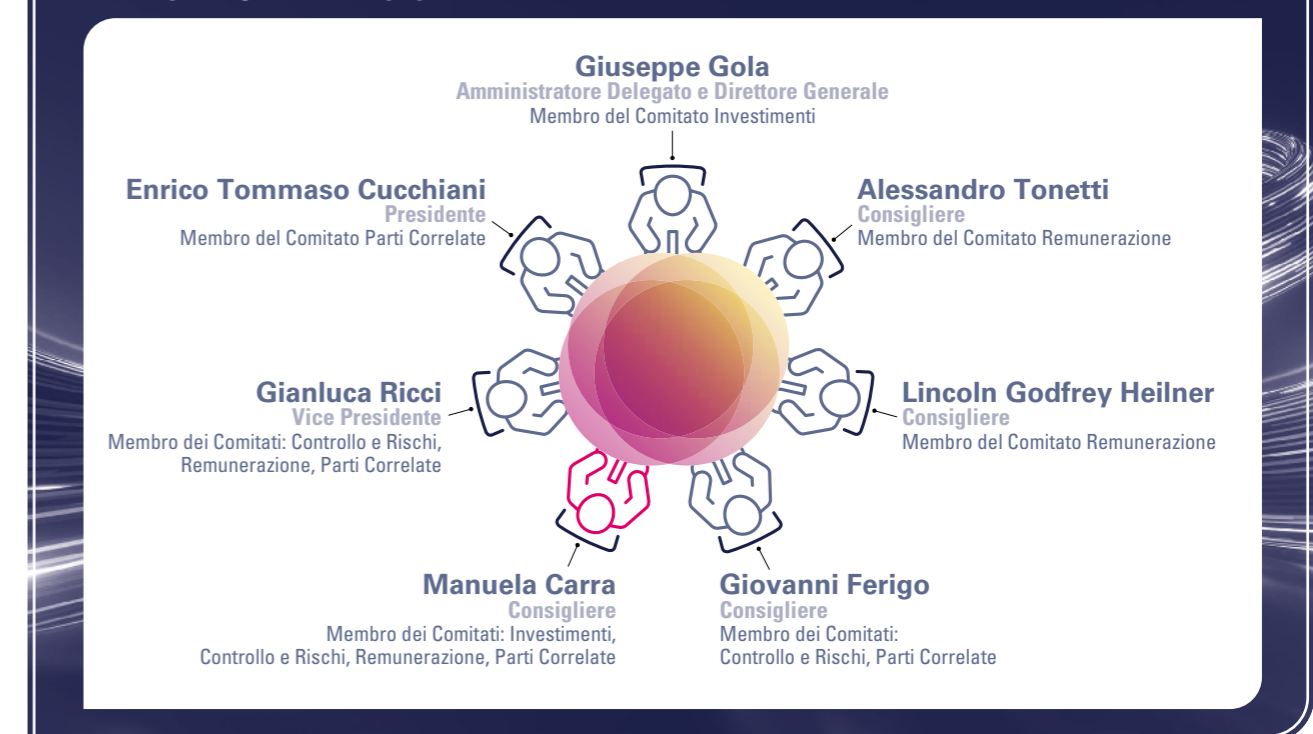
Giuseppe Gola
Amministratore Delegato e Direttore Generale
Membro del Comitato Investimenti

Enrico Tommaso Cucchiani
Presidente
Membro del Comitato Parti Correlate

Alessandro Tonetti
Consigliere
Membro del Comitato Remunerazione

Gianluca Ricci
Vice Presidente
Membro dei Comitati: Controllo e Rischi, Remunerazione, Parti Correlate

Lincoln Godfrey Heilner
Consigliere
Membro del Comitato Remunerazione

Manuela Carra
Consigliere
Membro dei Comitati: Investimenti, Controllo e Rischi, Remunerazione, Parti Correlate

Giovanni Ferigo
Consigliere
Membro dei Comitati: Controllo e Rischi, Parti Correlate